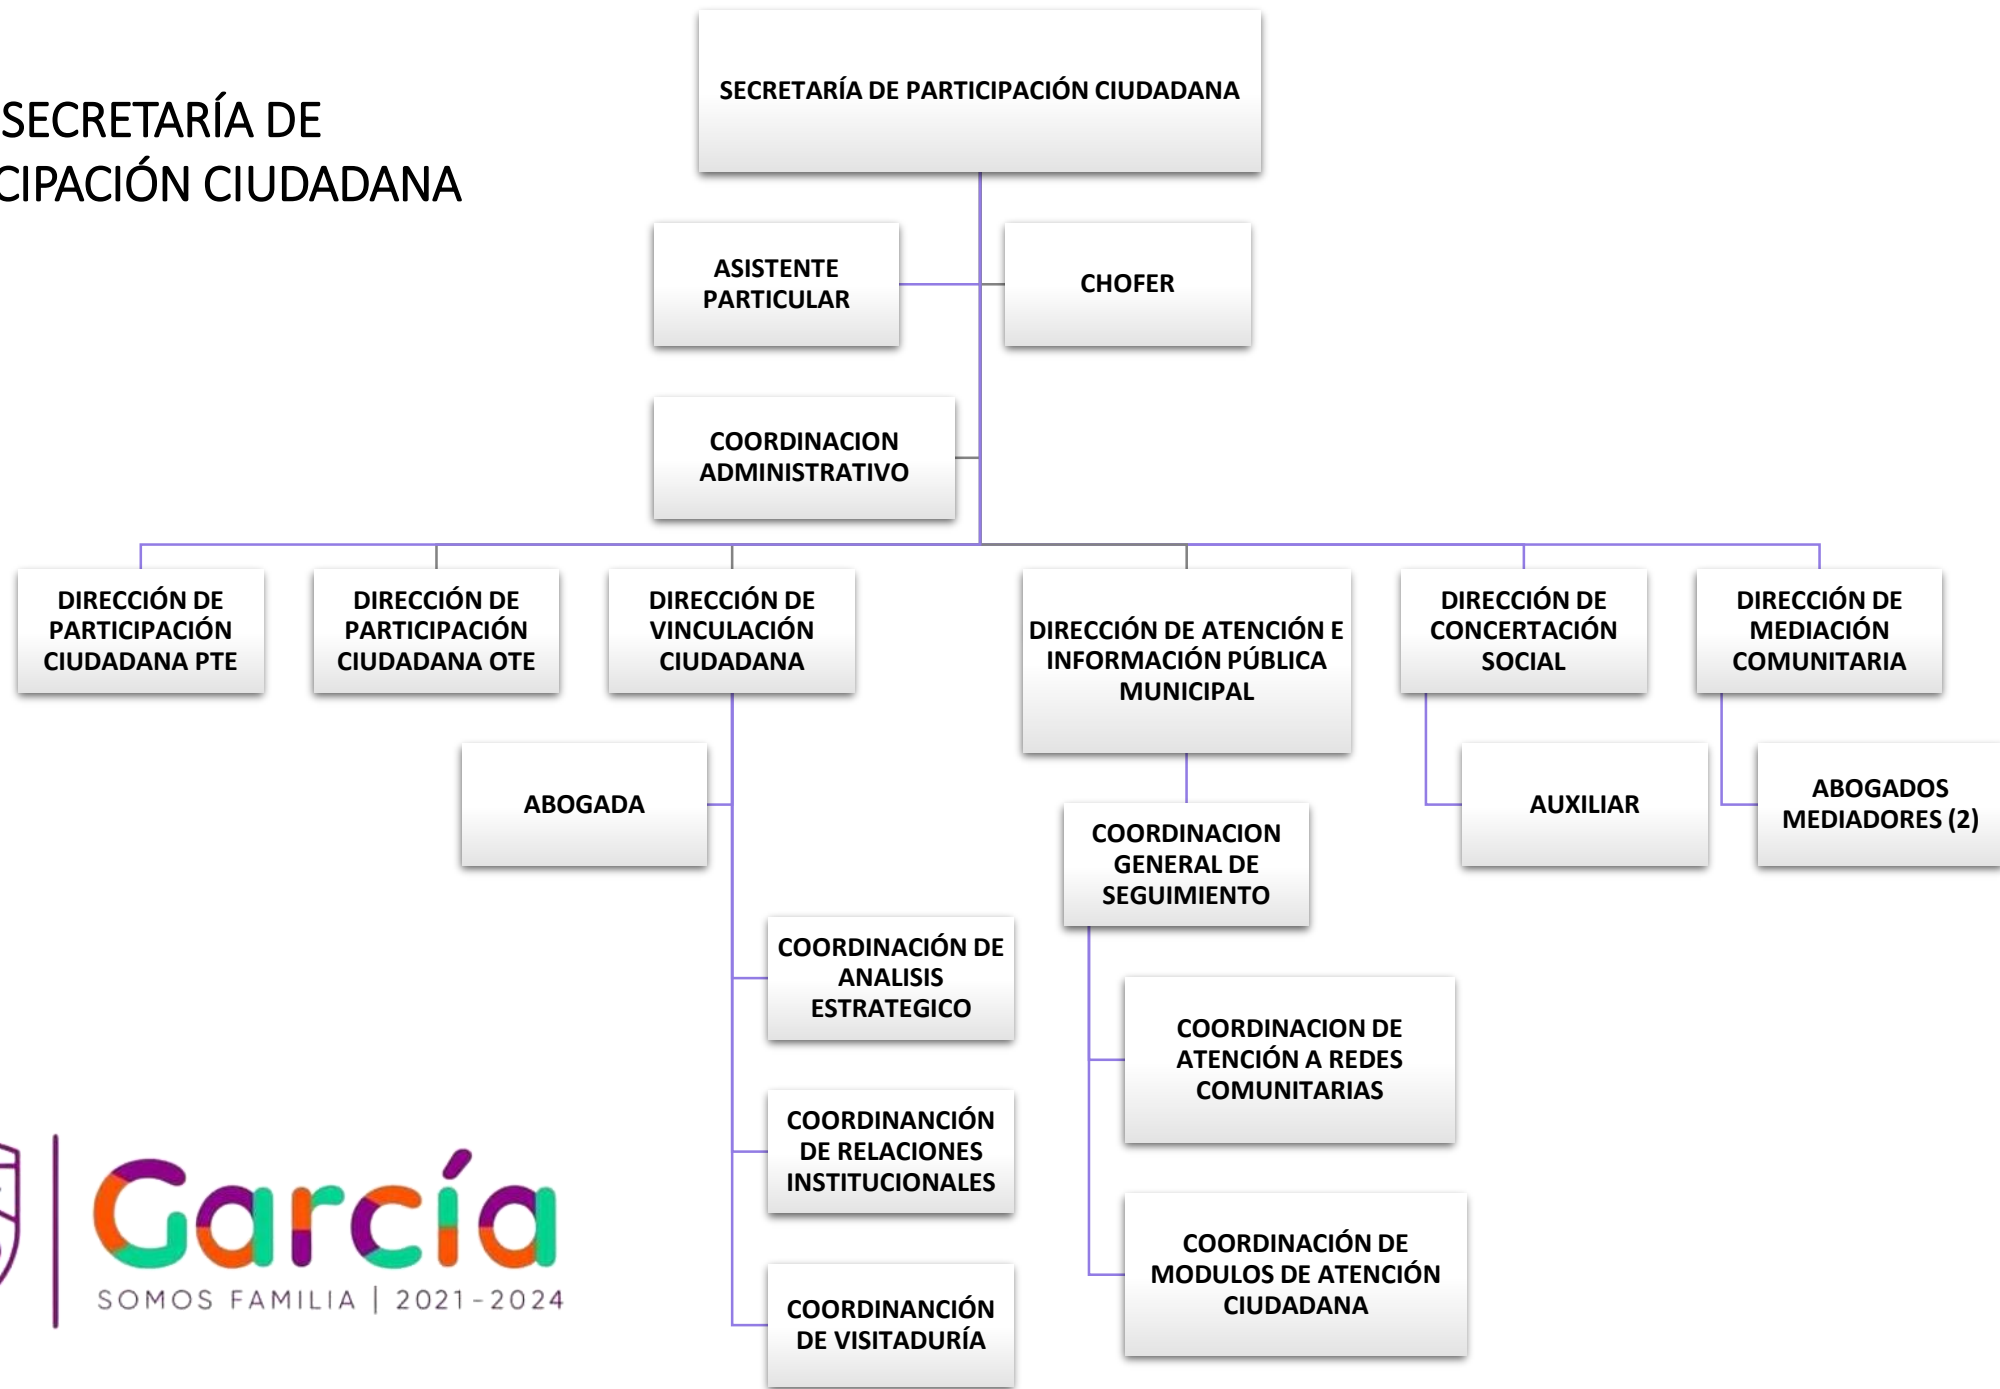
SECRETARÍA DE
CIPACIÓN CIUDADANA

SECRETARÍA DE PARTICIPACIÓN CIUDADANA

ASISTENTE PARTICULAR

CHOFER

COORDINACION ADMINISTRATIVO

DIRECCIÓN DE PARTICIPACIÓN CIUDADANA PTE

DIRECCIÓN DE PARTICIPACIÓN CIUDADANA OTE

DIRECCIÓN DE VINCULACIÓN CIUDADANA

DIRECCIÓN DE ATENCIÓN E INFORMACIÓN PÚBLICA MUNICIPAL

DIRECCIÓN DE CONCERTACIÓN SOCIAL

DIRECCIÓN DE MEDIACIÓN COMUNITARIA

ABOGADA

COORDINACION GENERAL DE SEGUIMIENTO

AUXILIAR

ABOGADOS MEDIADORES (2)

COORDINACIÓN DE ANALISIS ESTRATEGICO

COORDINACION DE ATENCIÓN A REDES COMUNITARIAS

COORDINANCIÓN DE RELACIONES INSTITUCIONALES

COORDINACIÓN DE MODULOS DE ATENCIÓN CIUDADANA

COORDINANCIÓN DE VISITADURÍA

García
SOMOS FAMILIA | 2021-2024